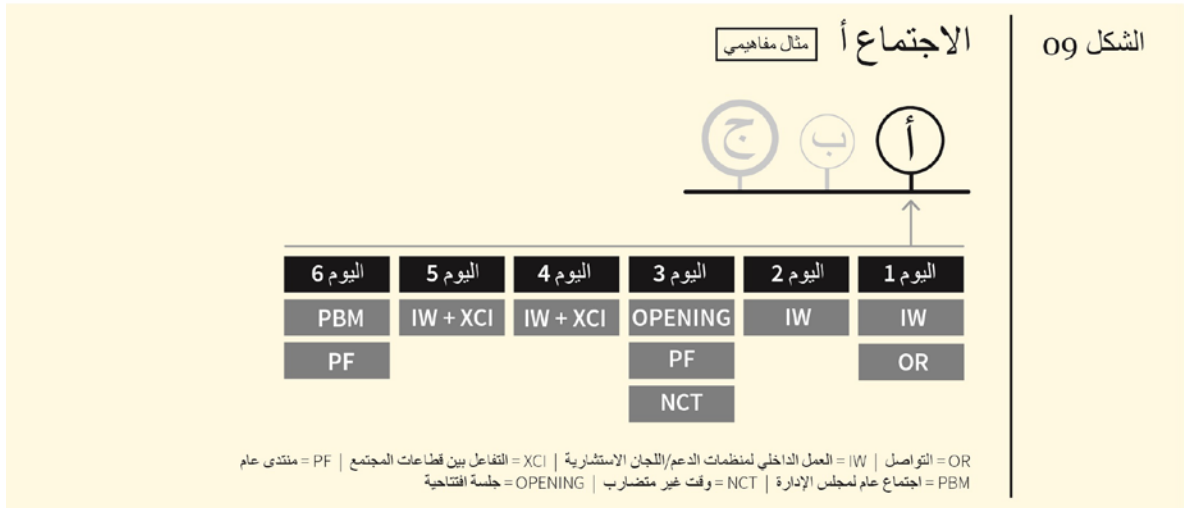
الشكل 09

الاجتماع أ

مثال مفاهيمي

أ

ب

ج

| اليوم 1 | اليوم 2 | اليوم 3 | اليوم 4 | اليوم 5 | اليوم 6 |
|---|---|---|---|---|---|
| IW | IW | OPENING | IW + XCI | IW + XCI | PBM |
| OR | | PF | | | PF |
| | | NCT | | | |

OR = التواصل | IW = العمل الداخلي لمنظمات الدعم/اللجان الاستشارية | XCI = التفاعل بين قطاعات المجتمع | PF = منتدى عام
PBM = اجتماع عام لمجلس الإدارة | NCT = وقت غير متضارب | OPENING = جلسة افتتاحية